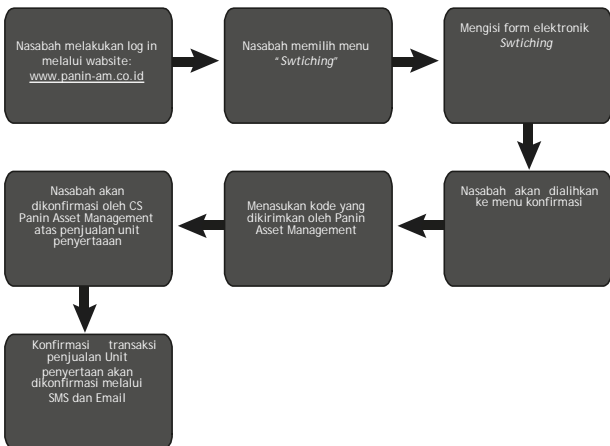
Nasabah melakukan log in melalui wabsite: www.panin-am.co.id

Nasabah memilih menu "Swtiching"

Mengisi form elektronik Swtiching

Nasabah akan dialihkan ke menu konfirmasi

Menasukan kode yang dikirimkan oleh Panin Asset Management

Nasabah akan dikonfirmasi oleh CS Panin Asset Management atas penjualan unit penyertaan

Konfirmasi transaksi penjualan Unit penyertaan akan dikonfirmasi melalui SMS dan Email